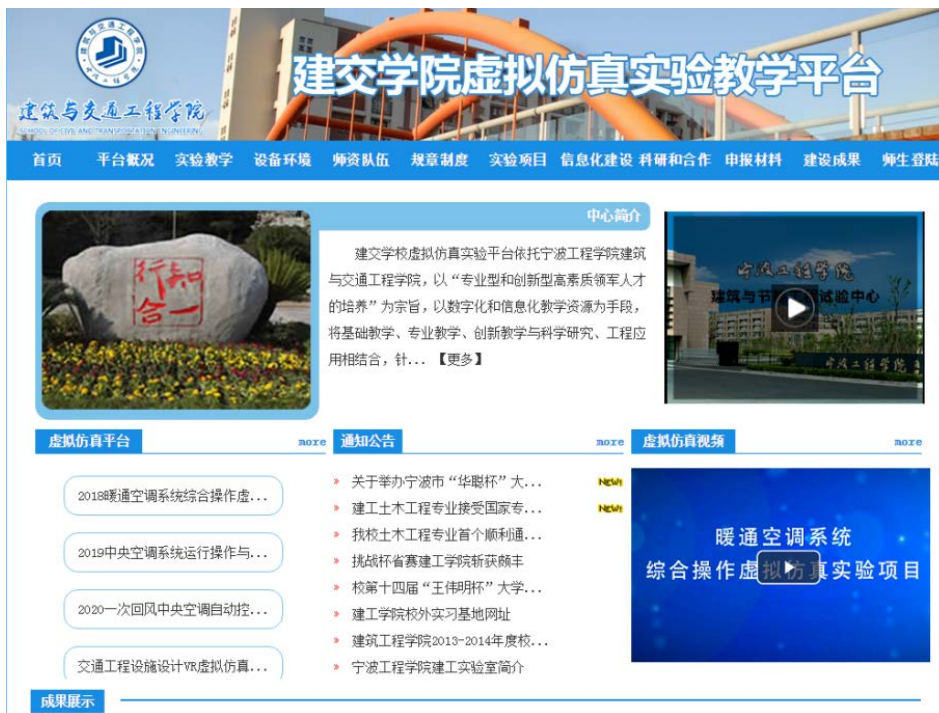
建筑与交通工程学院
SCHOOL OF CIVIL AND TRANSPORTATION ENGINEERING

建交学院虚拟仿真实验教学平台

首页 平台概况 实验教学 设备环境 师资队伍 规章制度 实验项目 信息化建设 科研和合作 申报材料 建设成果 师生登陆

行知合一

中心简介

建交学校虚拟仿真实验平台依托宁波工程学院建筑与交通工程学院，以“专业型和创新型高素质领军人才的培养”为宗旨，以数字化和信息化教学资源为手段，将基础教学、专业教学、创新教学与科学研究、工程应用相结合，针... 【更多】

宁波工程学院
建筑与节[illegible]试验中心
宁波工程学院

虚拟仿真平台 more

2018暖通空调系统综合操作虚...

2019中央空调系统运行操作与...

2020一次回风中央空调自动控...

交通工程设施设计VR虚拟仿真...

通知公告 more

关于举办宁波市“华聪杯”大... NEW

建工土木工程专业接受国家专... NEW

我校土木工程专业首个顺利通...

挑战杯省赛建工学院斩获颇丰

校第十四届“王伟明杯”大学...

建工学院校外实习基地网址

建筑工程学院2013-2014年度校...

宁波工程学院建工实验室简介

虚拟仿真视频 more

暖通空调系统
综合操作虚拟仿真实验项目

成果展示